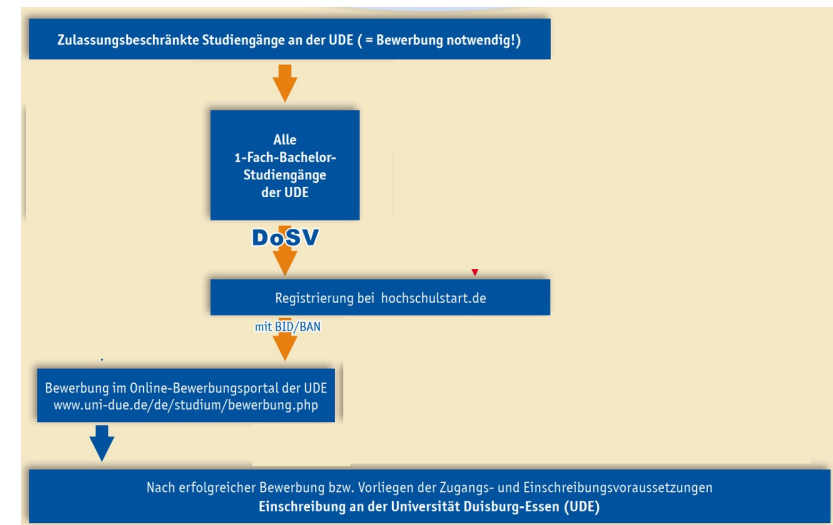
Zulassungsbeschränkte Studiengänge an der UDE ( = Bewerbung notwendig!)

Alle
1-Fach-Bachelor-Studiengänge
der UDE

DoSV

Registrierung bei hochschulstart.de

mit BID/BAN

Bewerbung im Online-Bewerbungsportal der UDE
www.uni-due.de/de/studium/bewerbung.php

Nach erfolgreicher Bewerbung bzw. Vorliegen der Zugangs- und Einschreibungsvoraussetzungen
Einschreibung an der Universität Duisburg-Essen (UDE)